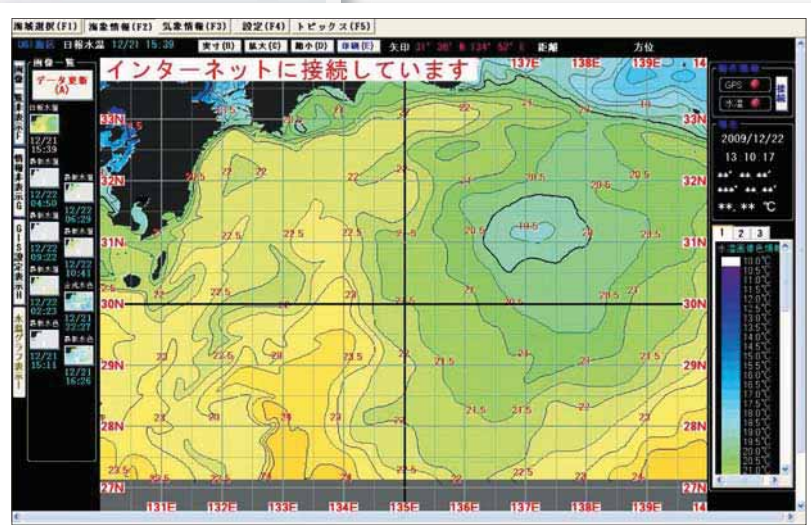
海域選択(F1) 海象情報(F2) 気象情報(F3) 設定(F4) トピックス(F5)

日報水温 12/21 15:39 実寸(B) 拡大(C) 縮小(D) 詳細(E) 矢印 距離 方位

画像一覧
データ更新(A)
日報水温
12/21 15:39
表面水温
12/22 04:50
12/22 06:29
12/22 09:22
12/22 10:41
12/22 02:23
12/21 22:27
12/21 15:11
12/21 16:26

インターネットに接続しています

137E 138E 139E 14
33N 33N
32N 32N
31N 31N
30N 30N
29N 29N
28N 28N
27N 27N
131E 132E 133E 134E 135E 136E 137E 138E 139E 14

21.5 21 21 20.5 21 21 21 22 22 22 20.5 20.5 20.5 20.5 19.5 22.5 22.5 22.5 22.5 21 21.5 21 21 22.5 23 22 22.5 22 23.5 21.5 22 21.5 21.5 23 23 22 22.5 23 23 22 21.5 22 21.5 22 21 22 21 23.5 22.5 23

機器情報
GPS
水温
接続
日時
2009/12/22
13:10:17
**° **.**'
***° **.**'
**.** ℃
1 2 3
水温配色表示
10.0℃
10.5℃
11.0℃
11.5℃
12.0℃
12.5℃
13.0℃
13.5℃
14.0℃
14.5℃
15.0℃
15.5℃
16.0℃
16.5℃
17.0℃
17.5℃
18.0℃
18.5℃
19.0℃
19.5℃
20.0℃
20.5℃
21.0℃
21.5℃
22.0℃